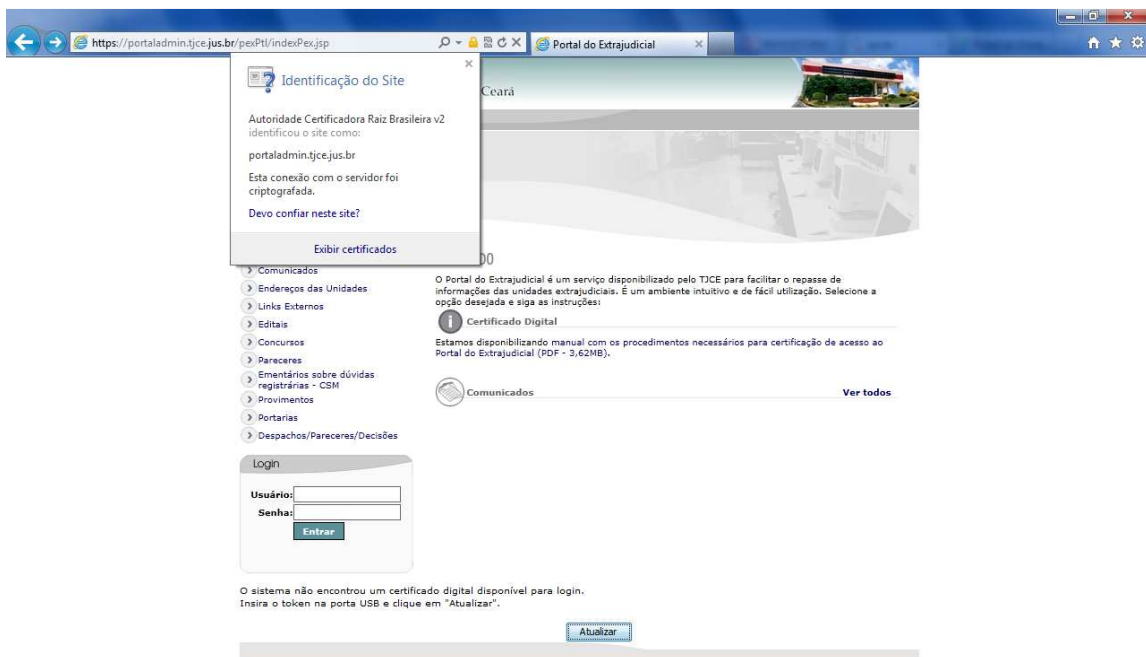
https://portaladmin.tjce.jus.br/pexPtl/indexPex.jsp

Portal do Extrajudicial

Identificação do Site

Autoridade Certificadora Raiz Brasileira v2 identificou o site como:

portaladmin.tjce.jus.br

Esta conexão com o servidor foi criptografada.

Devo confiar neste site?

Exibir certificados

Ceará

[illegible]o

Comunicados
Endereços das Unidades
Links Externos
Editais
Concursos
Pareceres
Ementários sobre dúvidas registrárias - CSM
Provimentos
Portarias
Despachos/Pareceres/Decisões

O Portal do Extrajudicial é um serviço disponibilizado pelo TJCE para facilitar o repasse de informações das unidades extrajudiciais. É um ambiente intuitivo e de fácil utilização. Selecione a opção desejada e siga as instruções:

Certificado Digital

Estamos disponibilizando manual com os procedimentos necessários para certificação de acesso ao Portal do Extrajudicial (PDF - 3,62MB).

Comunicados

Ver todos

Login

Usuário:
Senha:
Entrar

O sistema não encontrou um certificado digital disponível para login.
Insira o token na porta USB e clique em "Atualizar".

Atualizar